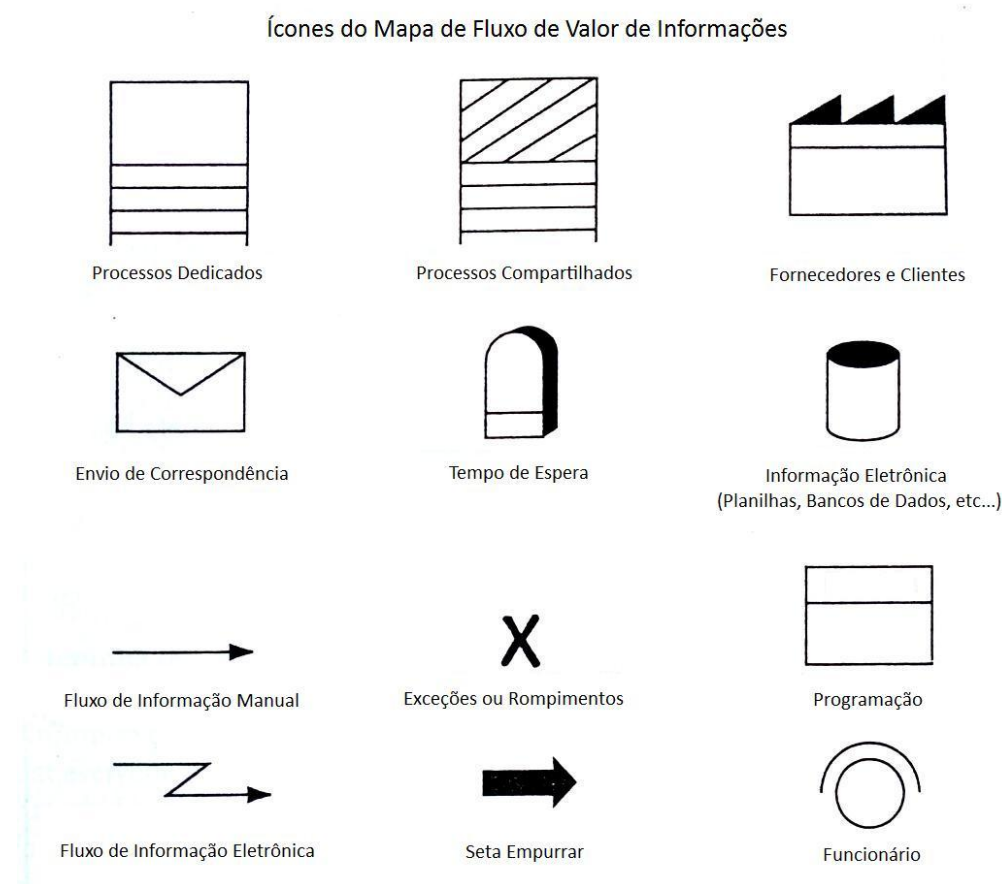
Ícones do Mapa de Fluxo de Valor de Informações

Processos Dedicados

Processos Compartilhados

Fornecedores e Clientes

Envio de Correspondência

Tempo de Espera

Informação Eletrônica (Planilhas, Bancos de Dados, etc...)

Fluxo de Informação Manual

X

Exceções ou Rompimentos

Programação

Fluxo de Informação Eletrônica

Seta Empurrar

Funcionário